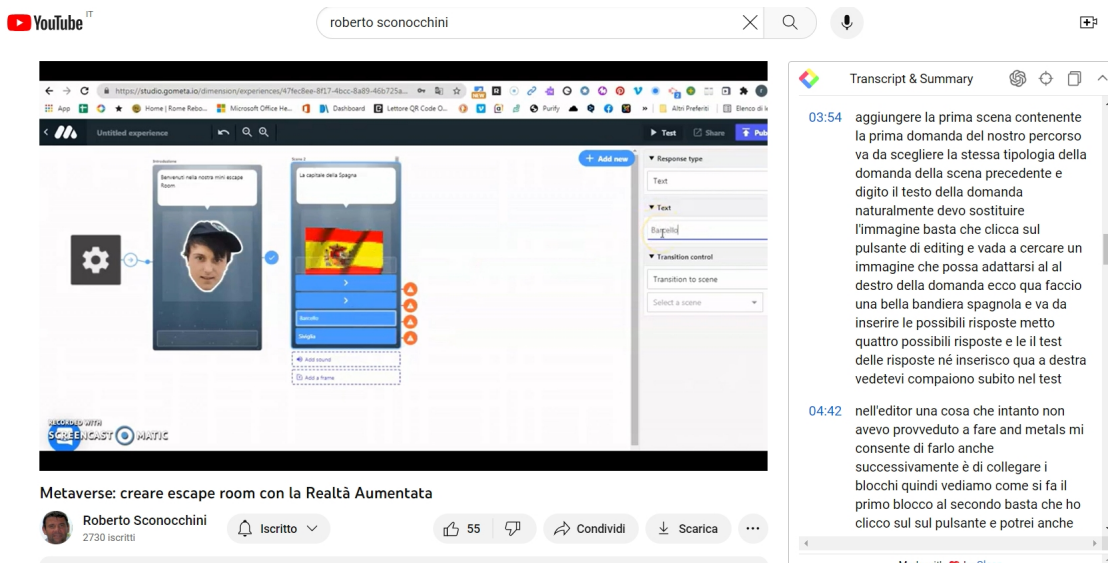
YouTube IT

roberto sconocchini

https://studio.gometa.io/dimension/experiences/47fec8ee-8f17-4bcc-8a89-46b725a...

App | Home | Rome Rebo... | Microsoft Office He... | Dashboard | Lettore QR Code O... | Purify | Altri Preferiti | Elenco di le

Untitled experience

Test | Share | Pub

Introduzione

Benvenuti nella nostra mini escape Room

Scena 2

La capitale della Spagna

Barcello

Siviglia

Add sound

Add a frame

Add new

Response type

Text

Text

Barcello

Transition control

Transition to scene

Select a scene

RECORDED WITH SCREENCAST MATIC

Metaverse: creare escape room con la Realtà Aumentata

Roberto Sconocchini
2730 iscritti

Iscritto

55

Condividi

Scarica

Transcript & Summary

03:54 aggiungere la prima scena contenente la prima domanda del nostro percorso va da scegliere la stessa tipologia della domanda della scena precedente e digito il testo della domanda naturalmente devo sostituire l'immagine basta che clicca sul pulsante di editing e vada a cercare un immagine che possa adattarsi al al destro della domanda ecco qua faccio una bella bandiera spagnola e va da inserire le possibili risposte metto quattro possibili risposte e le il test delle risposte né inserisco qua a destra vedetevi compaiono subito nel test

04:42 nell'editor una cosa che intanto non avevo provveduto a fare and metals mi consente di farlo anche successivamente è di collegare i blocchi quindi vediamo come si fa il primo blocco al secondo basta che ho clicco sul sul pulsante e potrei anche